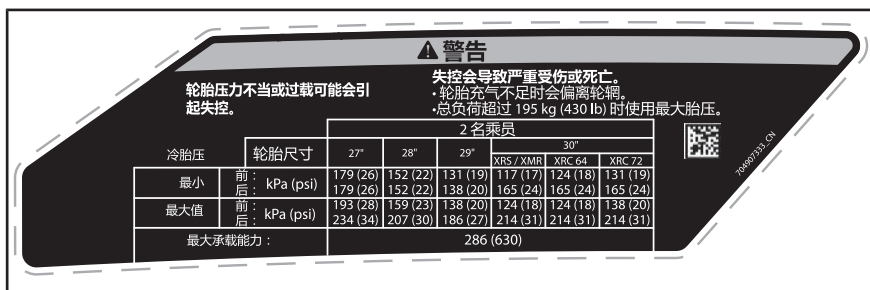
▲警告

轮胎压力不当或过载可能会引起失控。

失控会导致严重受伤或死亡。
· 轮胎充气不足时会偏离轮辋。
· 总负荷超过 195 kg (430 lb) 时使用最大胎压。

| 冷胎压 | 轮胎尺寸 | 2 名乘员 | | | | | |
|---|---|---|---|---|---|---|---|
| | | 27" | 28" | 29" | 30" XRS / XMR | 30" XRC 64 | 30" XRC 72 |
| 最小 | 前：kPa (psi) | 179 (26) | 152 (22) | 131 (19) | 117 (17) | 124 (18) | 131 (19) |
| | 后：kPa (psi) | 179 (26) | 152 (22) | 138 (20) | 165 (24) | 165 (24) | 165 (24) |
| 最大值 | 前：kPa (psi) | 193 (28) | 159 (23) | 138 (20) | 124 (18) | 124 (18) | 138 (20) |
| | 后：kPa (psi) | 234 (34) | 207 (30) | 186 (27) | 214 (31) | 214 (31) | 214 (31) |
| 最大承载能力： | | 286 (630) | | | | | |

704907333_CN